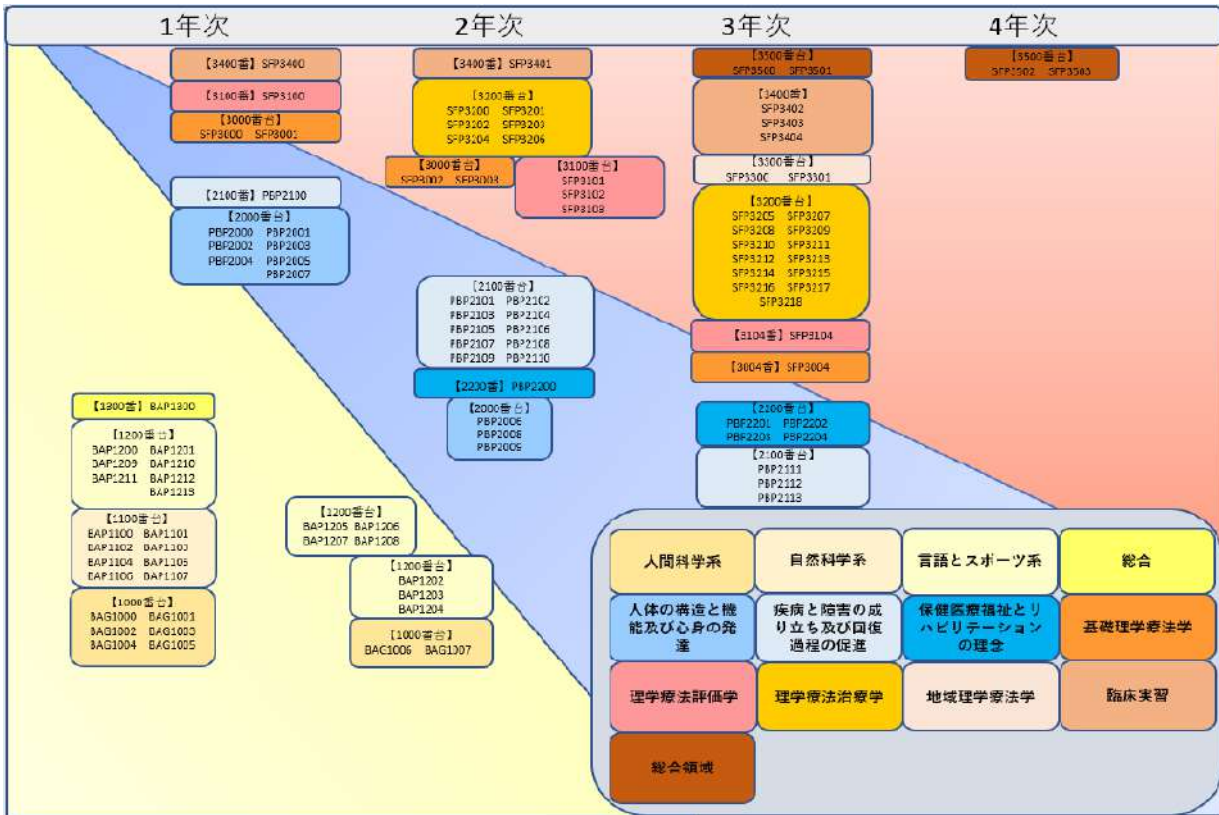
1年次

【3400番】SFP3400

【3100番】SFP3100

【3000番台】
SFP3000 SFP3001

【2100番】PBP2100

【2000番台】
PBP2000 PBP2001
PBP2002 PBP2003
PBP2004 PBP2005
PBP2007

【1300番】BAP1300

【1200番台】
BAP1200 BAP1201
BAP1209 BAP1210
BAP1211 BAP1212
BAP1213

【1100番台】
BAP1100 BAP1101
BAP1102 BAP1103
BAP1104 BAP1105
BAP1106 BAP1107

【1000番台】
BAG1000 BAG1001
BAG1002 BAG1003
BAG1004 BAG1005

【1200番台】
BAP1205 BAP1206
BAP1207 BAP1208

【1200番台】
BAP1202
BAP1203
BAP1204

【1000番台】
BAG1006 BAG1007

2年次

【3400番】SFP3401

【3200番台】
SFP3200 SFP3201
SFP3202 SFP3203
SFP3204 SFP3206

【3000番台】
SFP3002 SFP3003

【3100番台】
SFP3101
SFP3102
SFP3103

【2100番台】
PBP2101 PBP2102
PBP2103 PBP2104
PBP2105 PBP2106
PBP2107 PBP2108
PBP2109 PBP2110

【2200番】PBP2200

【2000番台】
PBP2006
PBP2008
PBP2009

3年次

【3500番台】
SFP3500 SFP3501

【3400番】
SFP3402
SFP3403
SFP3404

【3300番台】
SFP3300 SFP3301

【3200番台】
SFP3205 SFP3207
SFP3208 SFP3209
SFP3210 SFP3211
SFP3212 SFP3213
SFP3214 SFP3215
SFP3216 SFP3217
SFP3218

【3104番】SFP3104

【3004番】SFP3004

【2100番台】
PBP2201 PBP2202
PBP2203 PBP2204

【2100番台】
PBP2111
PBP2112
PBP2113

4年次

【3500番台】
SFP3502 SFP3503

人間科学系
自然科学系
言語とスポーツ系
総合
人体の構造と機能及び心身の発達
疾病と障害の成り立ち及び回復過程の促進
保健医療福祉とリハビリテーションの理念
基礎理学療法学
理学療法評価学
理学療法治療学
地域理学療法学
臨床実習
総合領域